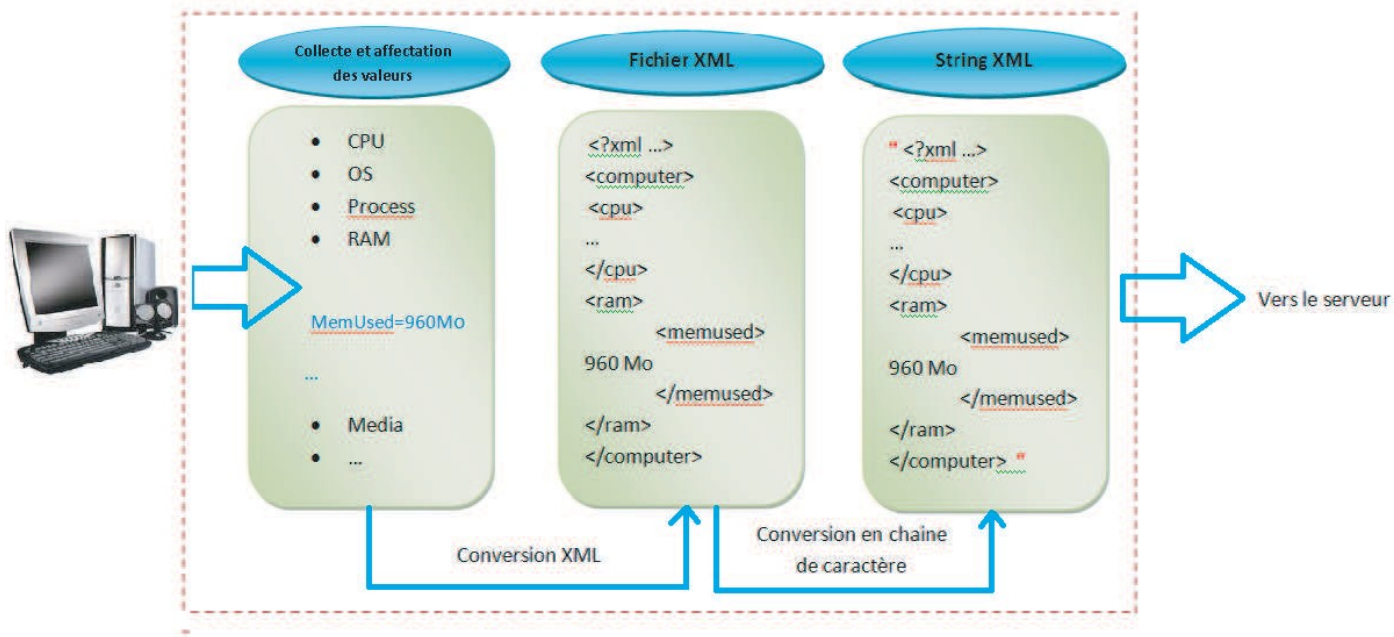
Collecte et affectation des valeurs

- CPU
- OS
- Process
- RAM

MemUsed=960Mo

...

- Media
- ...

Fichier XML

<?xml ...>
<computer>
<cpu>
...
</cpu>
<ram>
<memused>
960 Mo
</memused>
</ram>
</computer>

String XML

" <?xml ...>
<computer>
<cpu>
...
</cpu>
<ram>
<memused>
960 Mo
</memused>
</ram>
</computer> "

Vers le serveur

Conversion XML

Conversion en chaine de caractère